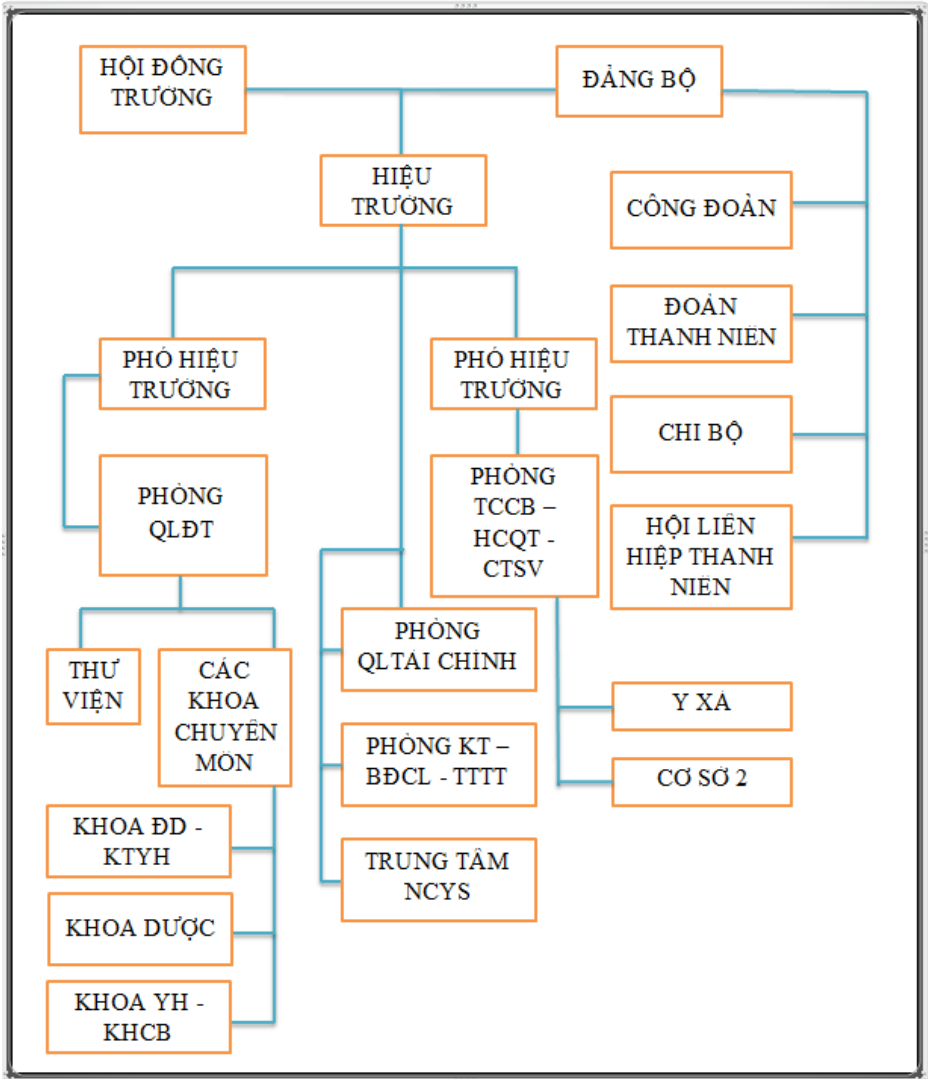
HỘI ĐỒNG TRƯỜNG

ĐẢNG BỘ

HIỆU TRƯỞNG

CÔNG ĐOÀN

ĐOÀN THANH NIÊN

PHÓ HIỆU TRƯỞNG

PHÓ HIỆU TRƯỞNG

CHI BỘ

PHÒNG QLĐT

PHÒNG TCCB – HCQT - CTSV

HỘI LIÊN HIỆP THANH NIÊN

PHÒNG QLTÀI CHÍNH

THƯ VIỆN

CÁC KHOA CHUYÊN MÔN

Y XÁ

PHÒNG KT – BĐCL - TTTT

CƠ SỞ 2

KHOA ĐD - KTYH

TRUNG TÂM NCYS

KHOA DƯỢC

KHOA YH - KHCB